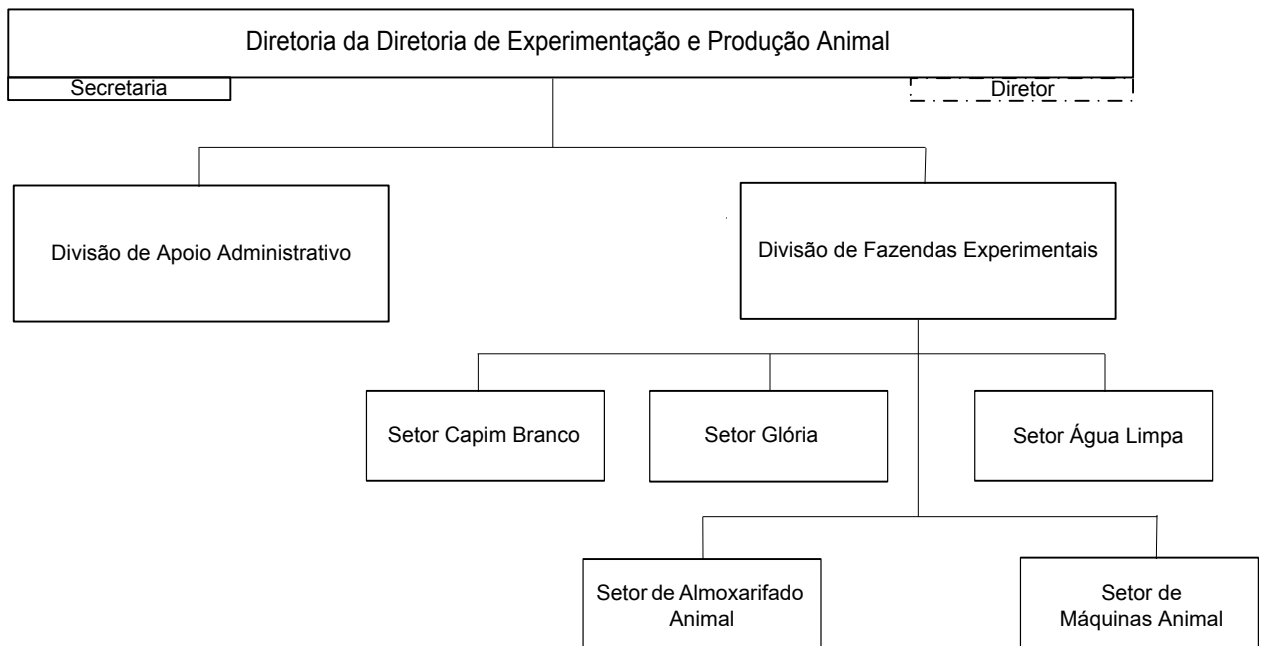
Diretoria da Diretoria de Experimentação e Produção Animal

Secretaria

Diretor

Divisão de Apoio Administrativo

Divisão de Fazendas Experimentais

Setor Capim Branco

Setor Glória

Setor Água Limpa

Setor de Almoxarifado Animal

Setor de Máquinas Animal